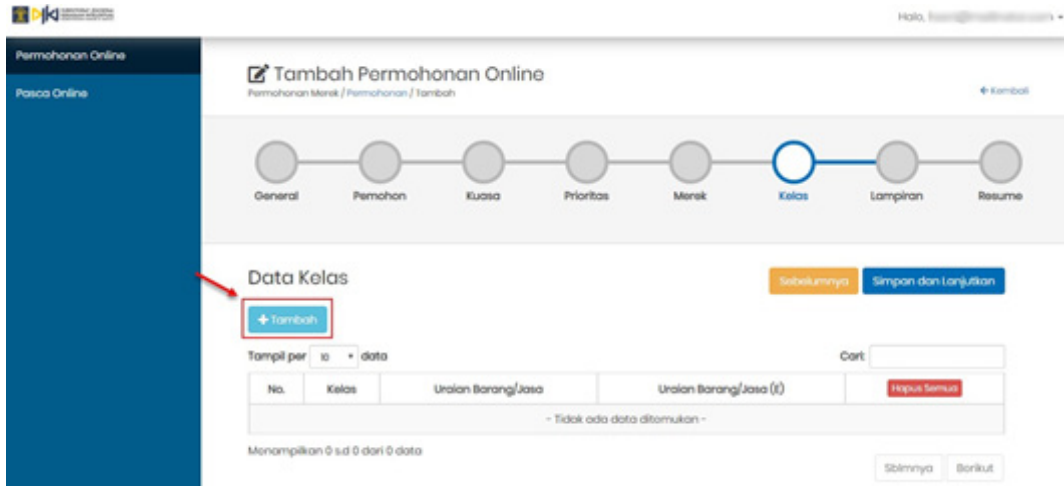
DJKI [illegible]

Halo, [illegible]

Permohonan Online

Pasca Online

Tambah Permohonan Online

Permohonan Merek / Permohonan / Tambah

← Kembali

General

Pemohon

Kuasa

Prioritas

Merek

Kelas

Lampiran

Resume

Data Kelas

Sebelumnya

Simpan dan Lanjutkan

+ Tambah

Tampil per 10 data

Cari:

| No. | Kelas | Uraian Barang/Jasa | Uraian Barang/Jasa (E) | Hapus Semua |
|---|---|---|---|---|
| - Tidak ada data ditemukan - | | | | |

Menampilkan 0 s.d 0 dari 0 data

Sblmnya

Berikut